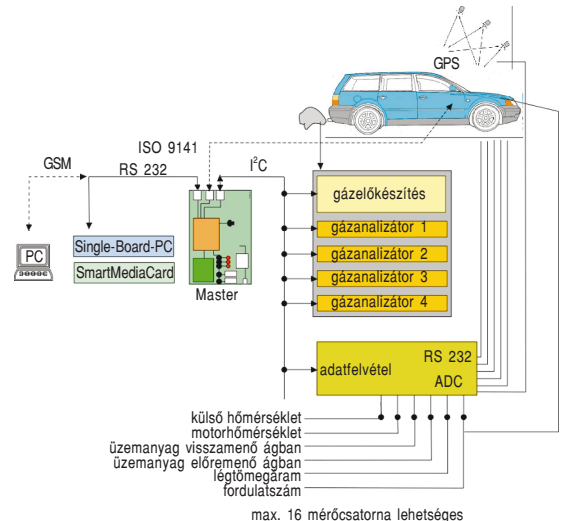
GPS

ISO 9141

GSM

RS 232

$I^2C$

PC

Single-Board-PC

SmartMediaCard

Master

gázelőkészítés

gázanalizátor 1

gázanalizátor 2

gázanalizátor 3

gázanalizátor 4

adatfelvétel

RS 232

ADC

külső hőmérséklet

motorhőmérséklet

üzemanyag visszamenő ágban

üzemanyag előremenő ágban

légtömegáram

fordulatszám

max. 16 mérőcsatorna lehetséges